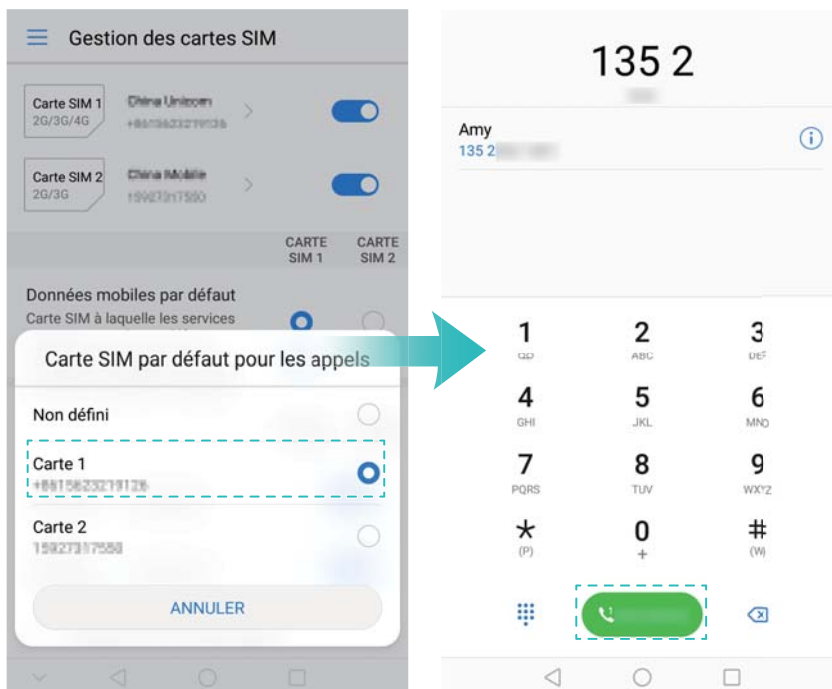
Gestion des cartes SIM

Carte SIM 1
2G/3G/4G
China Unicom
+8615623219126

Carte SIM 2
2G/3G
China Mobile
15927317550

CARTE SIM 1
CARTE SIM 2

Données mobiles par défaut
Carte SIM à laquelle les services

Carte SIM par défaut pour les appels

Non défini

Carte 1
+8615623219126

Carte 2
15927317550

ANNULER

135 2

Amy
135 2

1
QD
2
ABC
3
DEF
4
GHI
5
JKL
6
MNO
7
PQRS
8
TUV
9
WXYZ
*
(P)
0
+
#
(W)